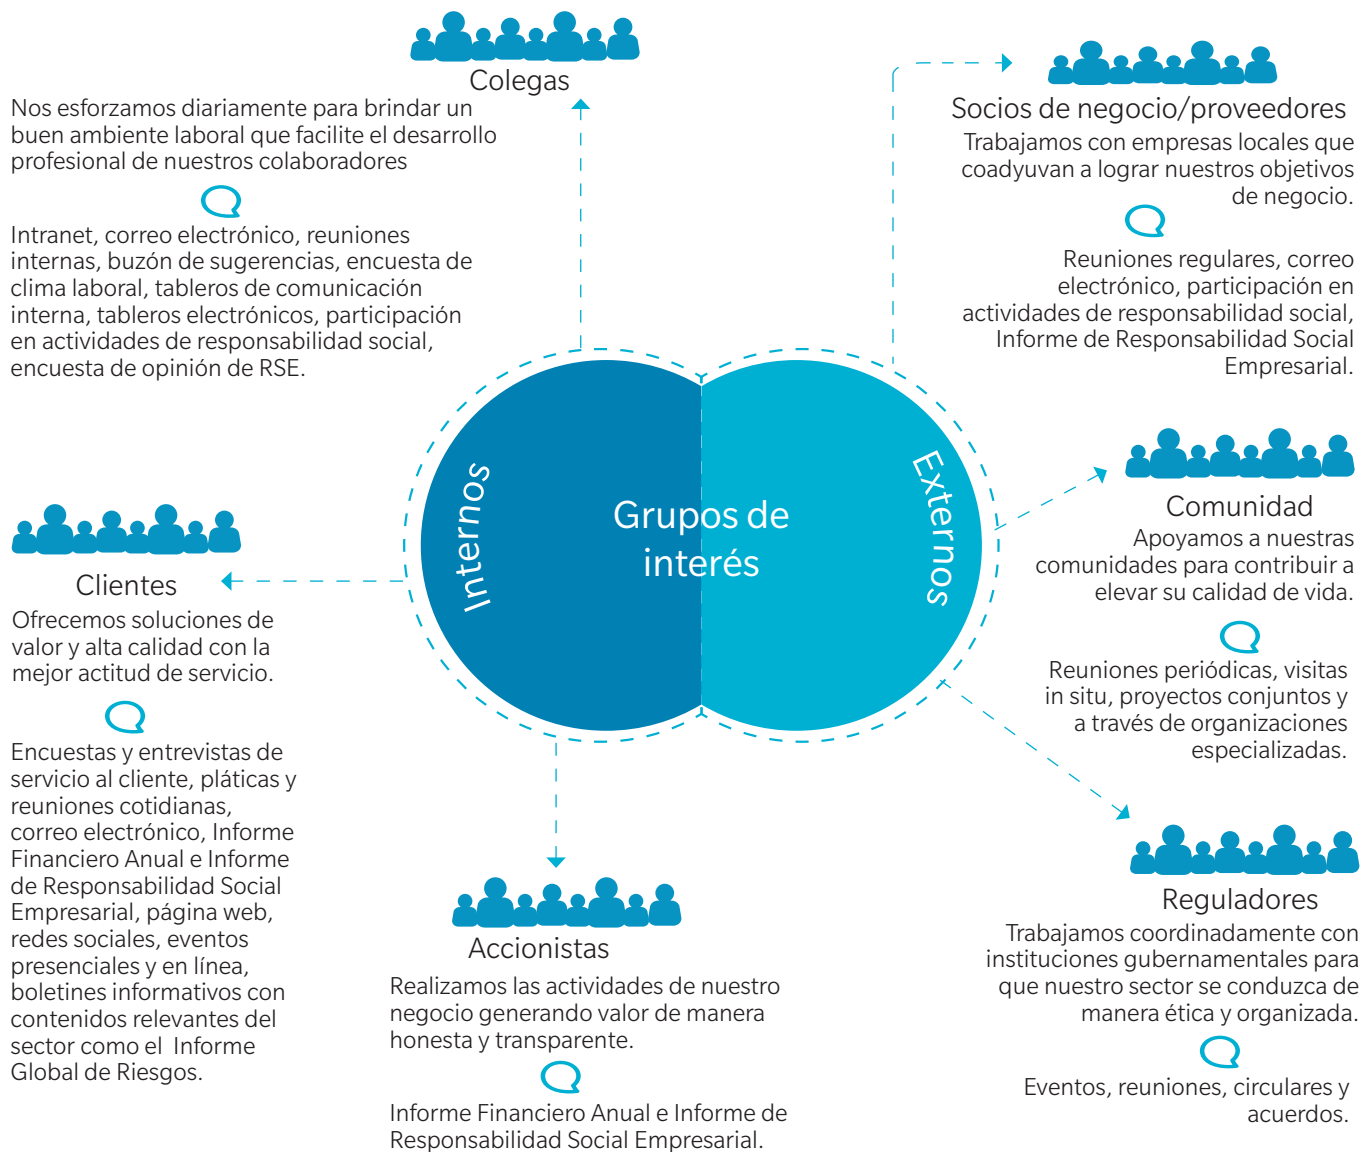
Colegas

Nos esforzamos diariamente para brindar un buen ambiente laboral que facilite el desarrollo profesional de nuestros colaboradores

Intranet, correo electrónico, reuniones internas, buzón de sugerencias, encuesta de clima laboral, tableros de comunicación interna, tableros electrónicos, participación en actividades de responsabilidad social, encuesta de opinión de RSE.

Socios de negocio/proveedores

Trabajamos con empresas locales que coadyuvan a lograr nuestros objetivos de negocio.

Reuniones regulares, correo electrónico, participación en actividades de responsabilidad social, Informe de Responsabilidad Social Empresarial.

Internos

Grupos de interés

Externos

Comunidad

Apoyamos a nuestras comunidades para contribuir a elevar su calidad de vida.

Reuniones periódicas, visitas in situ, proyectos conjuntos y a través de organizaciones especializadas.

Clientes

Ofrecemos soluciones de valor y alta calidad con la mejor actitud de servicio.

Encuestas y entrevistas de servicio al cliente, pláticas y reuniones cotidianas, correo electrónico, Informe Financiero Anual e Informe de Responsabilidad Social Empresarial, página web, redes sociales, eventos presenciales y en línea, boletines informativos con contenidos relevantes del sector como el Informe Global de Riesgos.

Accionistas

Realizamos las actividades de nuestro negocio generando valor de manera honesta y transparente.

Informe Financiero Anual e Informe de Responsabilidad Social Empresarial.

Reguladores

Trabajamos coordinadamente con instituciones gubernamentales para que nuestro sector se conduzca de manera ética y organizada.

Eventos, reuniones, circulares y acuerdos.